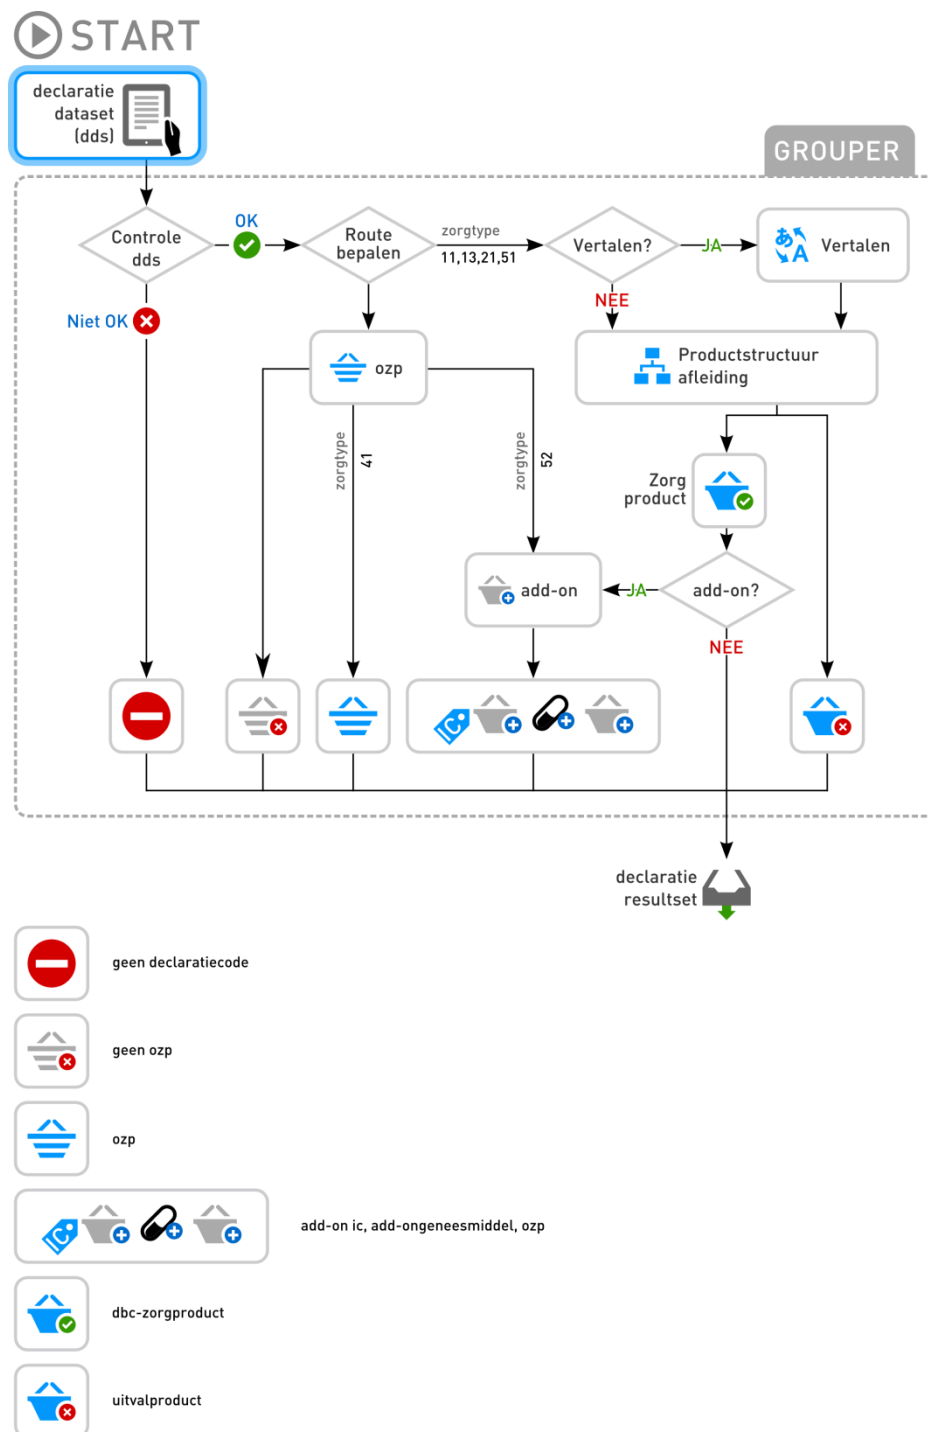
START

declaratie dataset (dds)

GROUPER

Controle dds

OK

Niet OK

Route bepalen

zorgtype 11,13,21,51

Vertalen?

JA

Vertalen

NEE

ozp

Productstructuur afleiding

zorgtype 41

zorgtype 52

Zorg product

add-on

JA

add-on?

NEE

declaratie resultset

geen declaratiecode

geen ozp

ozp

add-on ic, add-ongeneesmiddel, ozp

dbc-zorgproduct

uitvalproduct